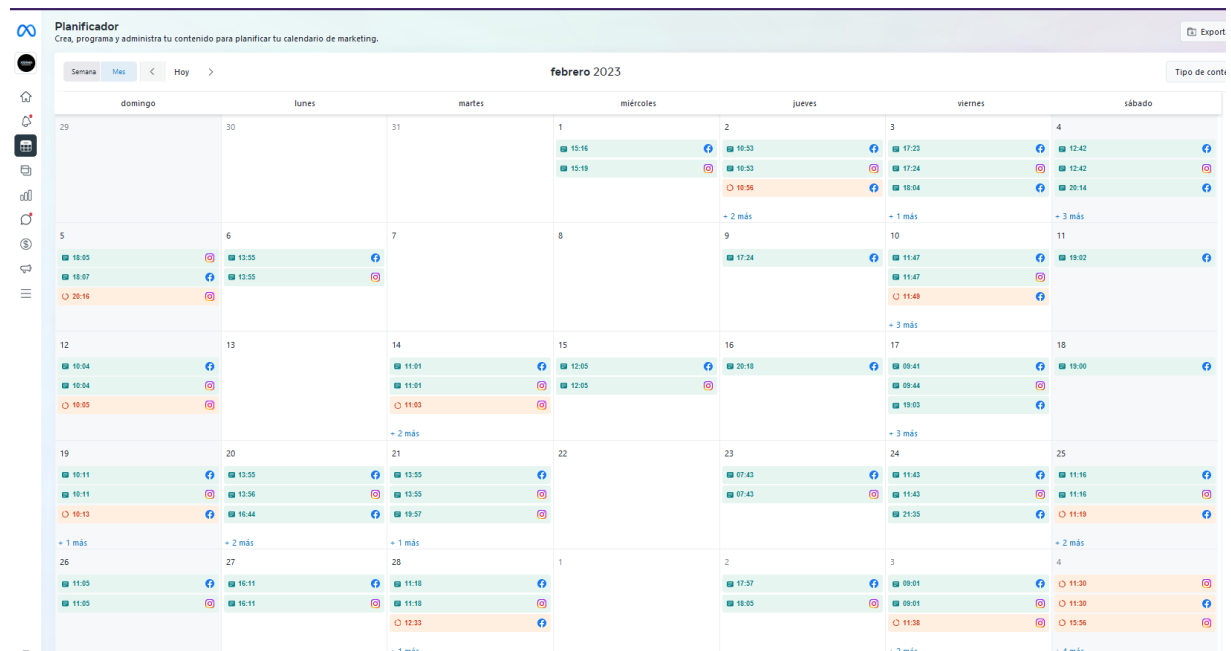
Planificador
Crea, programa y administra tu contenido para planificar tu calendario de marketing.

Export

Semana Mes Hoy

febrero 2023

Tipo de conte

| domingo | lunes | martes | miércoles | jueves | viernes | sábado |
|---|---|---|---|---|---|---|
| 29 | 30 | 31 | 1<br>15:16<br>15:19 | 2<br>10:53<br>10:53<br>10:56<br>+ 2 más | 3<br>17:23<br>17:24<br>18:04<br>+ 1 más | 4<br>12:42<br>12:42<br>20:14<br>+ 3 más |
| 5<br>18:05<br>18:07<br>20:16 | 6<br>13:55<br>13:55 | 7 | 8 | 9<br>17:24 | 10<br>11:47<br>11:47<br>11:49<br>+ 3 más | 11<br>19:02 |
| 12<br>10:04<br>10:04<br>10:05 | 13 | 14<br>11:01<br>11:01<br>11:03<br>+ 2 más | 15<br>12:05<br>12:05 | 16<br>20:18 | 17<br>09:41<br>09:44<br>19:03<br>+ 3 más | 18<br>19:00 |
| 19<br>10:11<br>10:11<br>10:13<br>+ 1 más | 20<br>13:55<br>13:56<br>16:44<br>+ 2 más | 21<br>13:55<br>13:55<br>19:57<br>+ 1 más | 22 | 23<br>07:43<br>07:43 | 24<br>11:43<br>11:43<br>21:35 | 25<br>11:16<br>11:16<br>11:19<br>+ 2 más |
| 26<br>11:05<br>11:05 | 27<br>16:11<br>16:11 | 28<br>11:18<br>11:18<br>12:33<br>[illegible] | 1 | 2<br>17:57<br>18:05 | 3<br>09:01<br>09:01<br>11:38<br>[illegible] | 4<br>11:30<br>11:30<br>15:56<br>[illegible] |